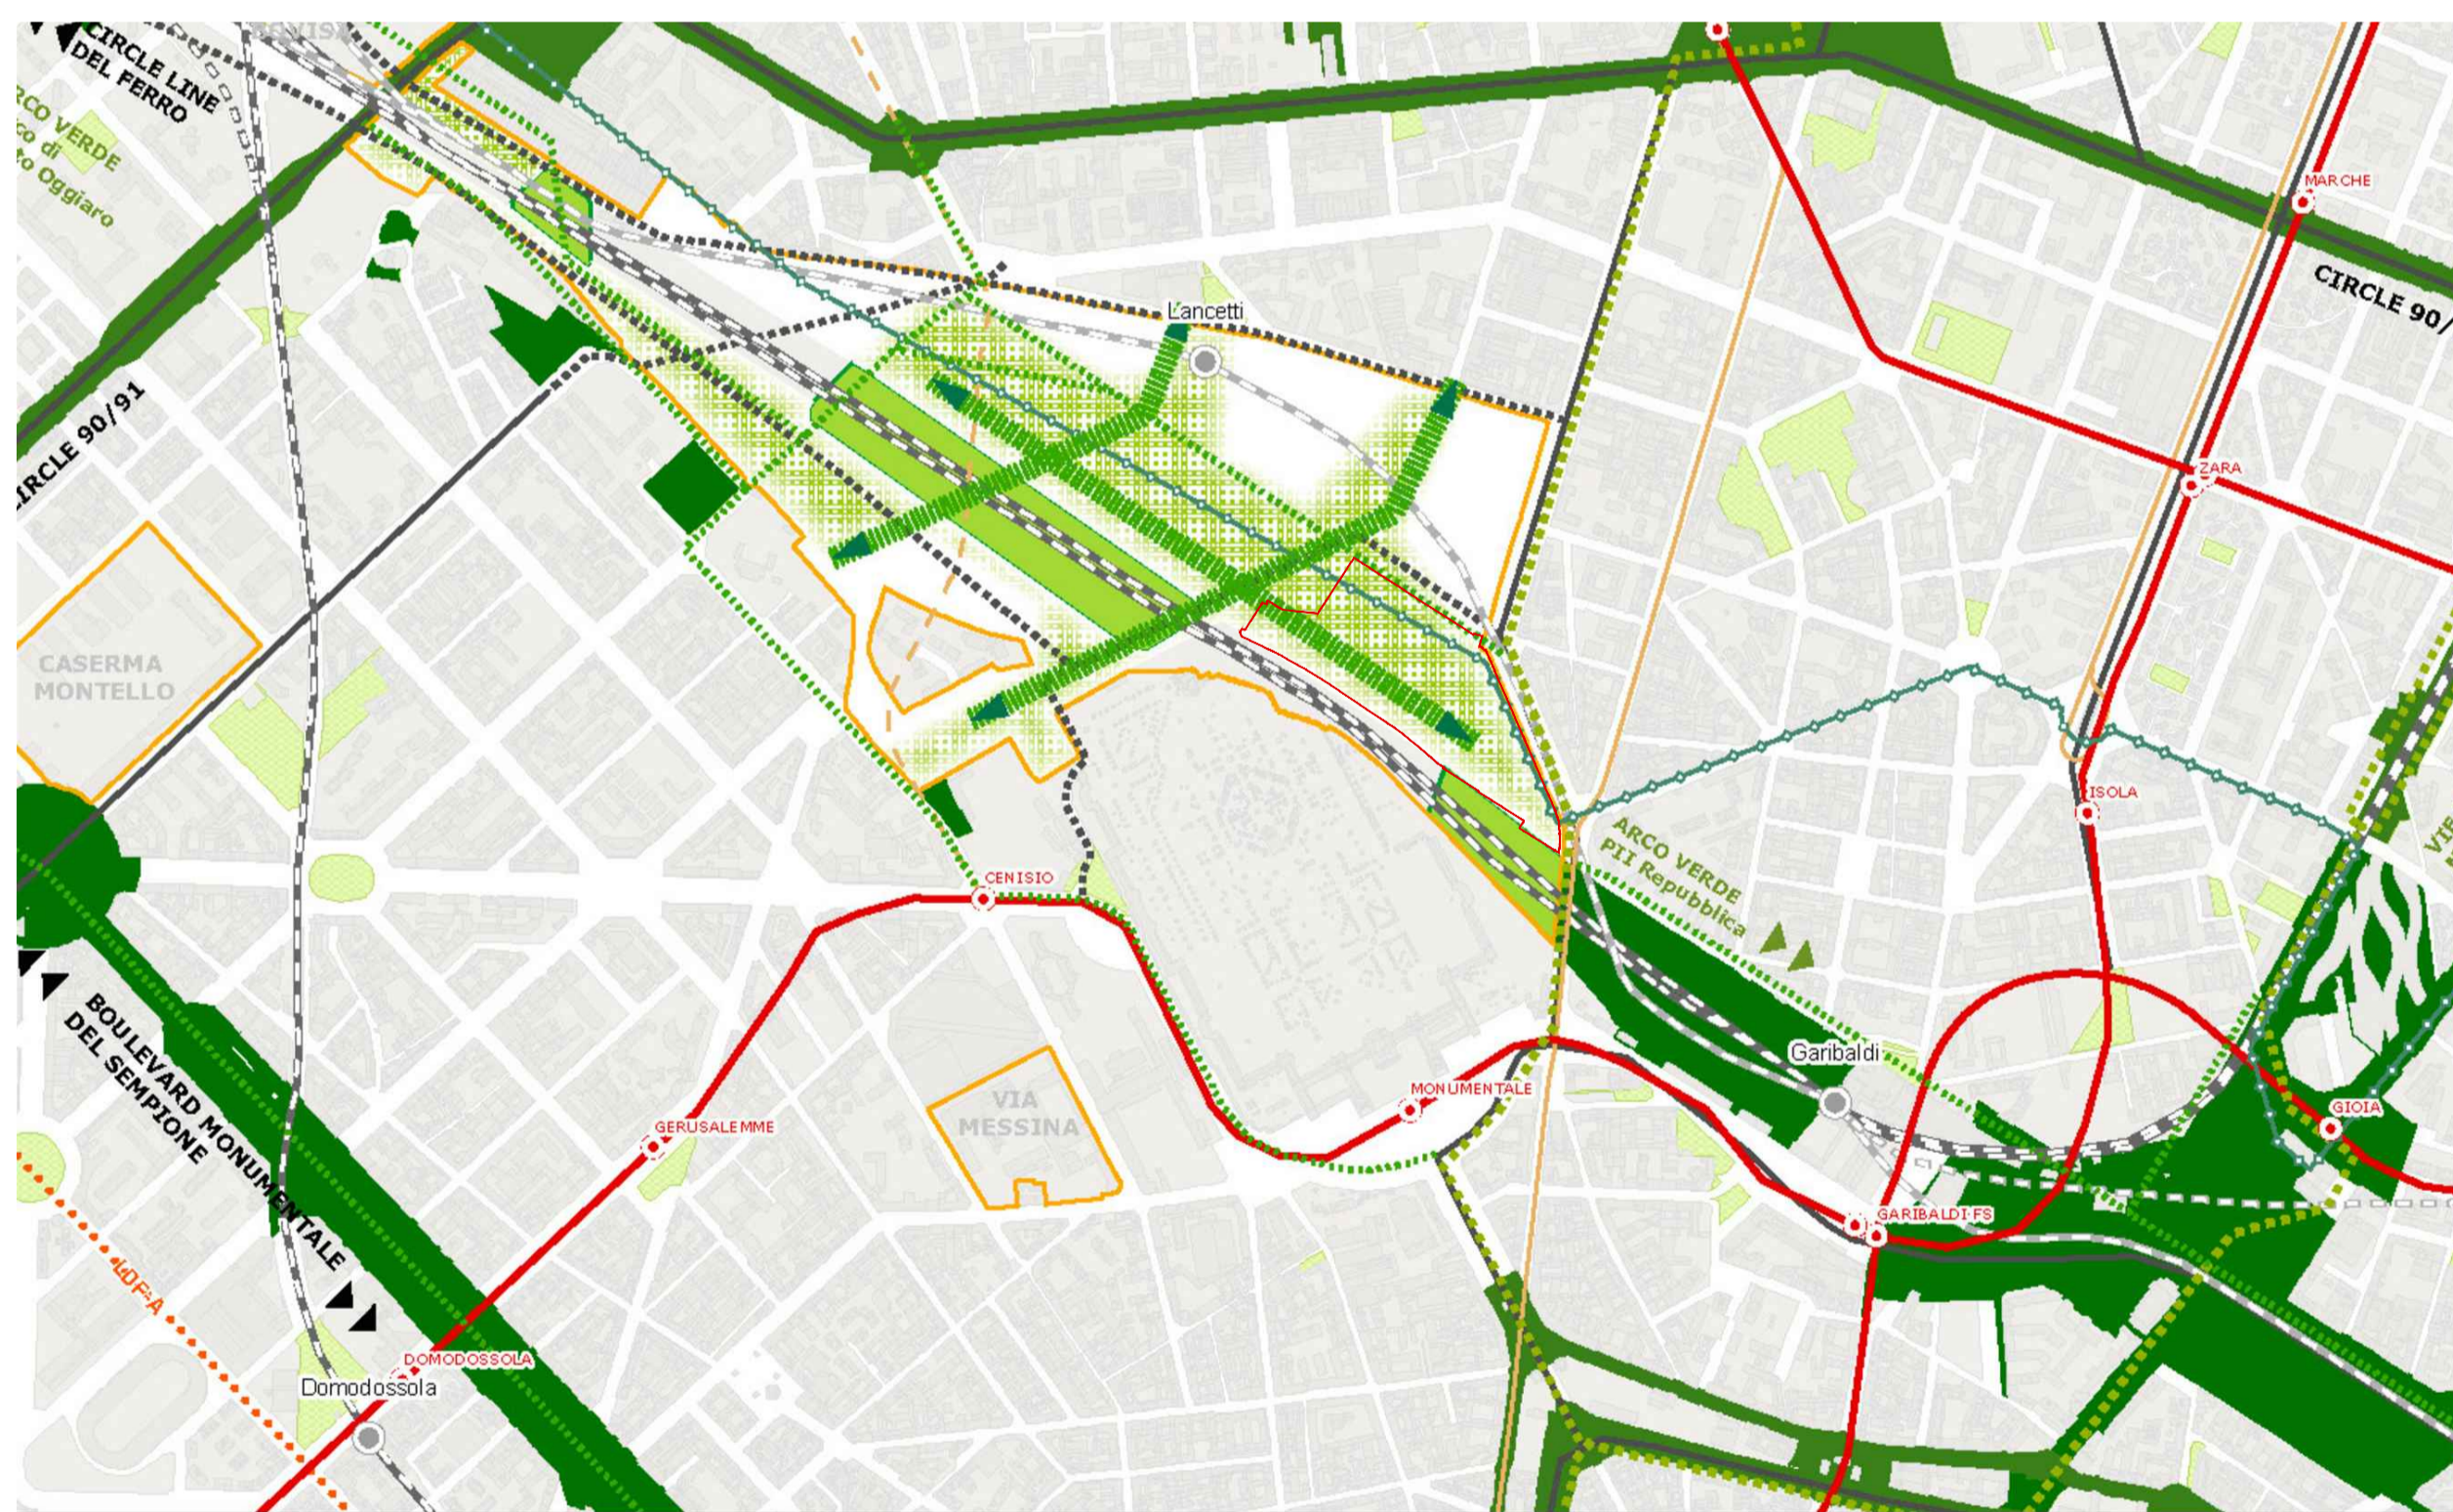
CIRCLE LINE DEL FERRO

RCO VERDE
co di
to Oggiaro

CIRCLE 90/91

CASERMA MONTELLO

Lancetti

MARCHE

CIRCLE 90/

ZARA

ISOLA

ARCO VERDE
PII Repubblica

CENISIO

MONUMENTALE

Garibaldi

GIOIA

GARIBALDI FS

GERUSALEMME

VIA MESSINA

BOULEVARD MONUMENTALE DEL SEMPIONE

LDF-A

DOMODOSSOLA

Domodossola